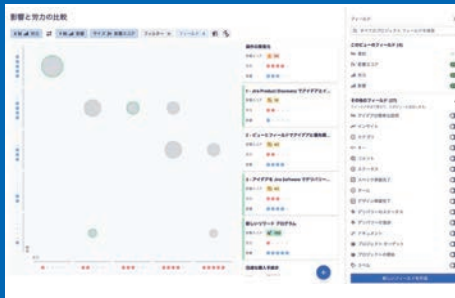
影響と労力の比較

1 - Jira Product Discovery でアイデアを...

2 - ビューとフィールドでアイデアを優先順...

3 - アイデアを Jira Software でデリバリー...

新しいリワード プログラム

フィールド

このビューのフィールド

その他のフィールド

新しいフィールドを作成

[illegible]